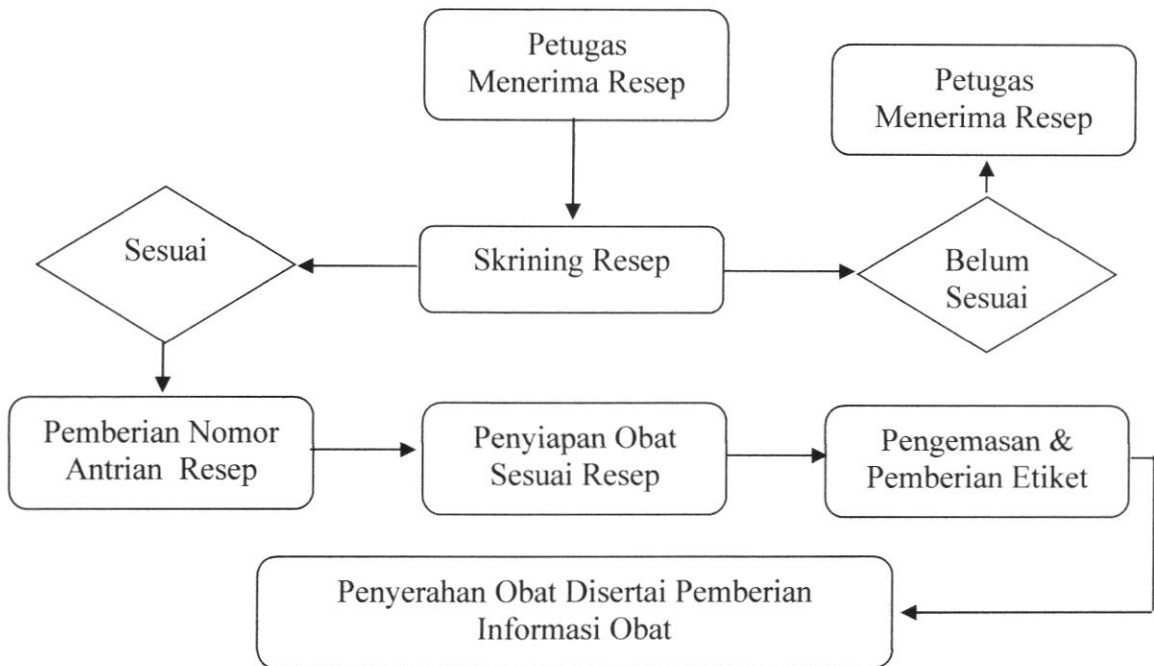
Petugas Menerima Resep

Petugas Menerima Resep

Sesuai

Skrining Resep

Belum Sesuai

Pemberian Nomor Antrian Resep

Penyiapan Obat Sesuai Resep

Pengemasan & Pemberian Etiket

Penyerahan Obat Disertai Pemberian Informasi Obat